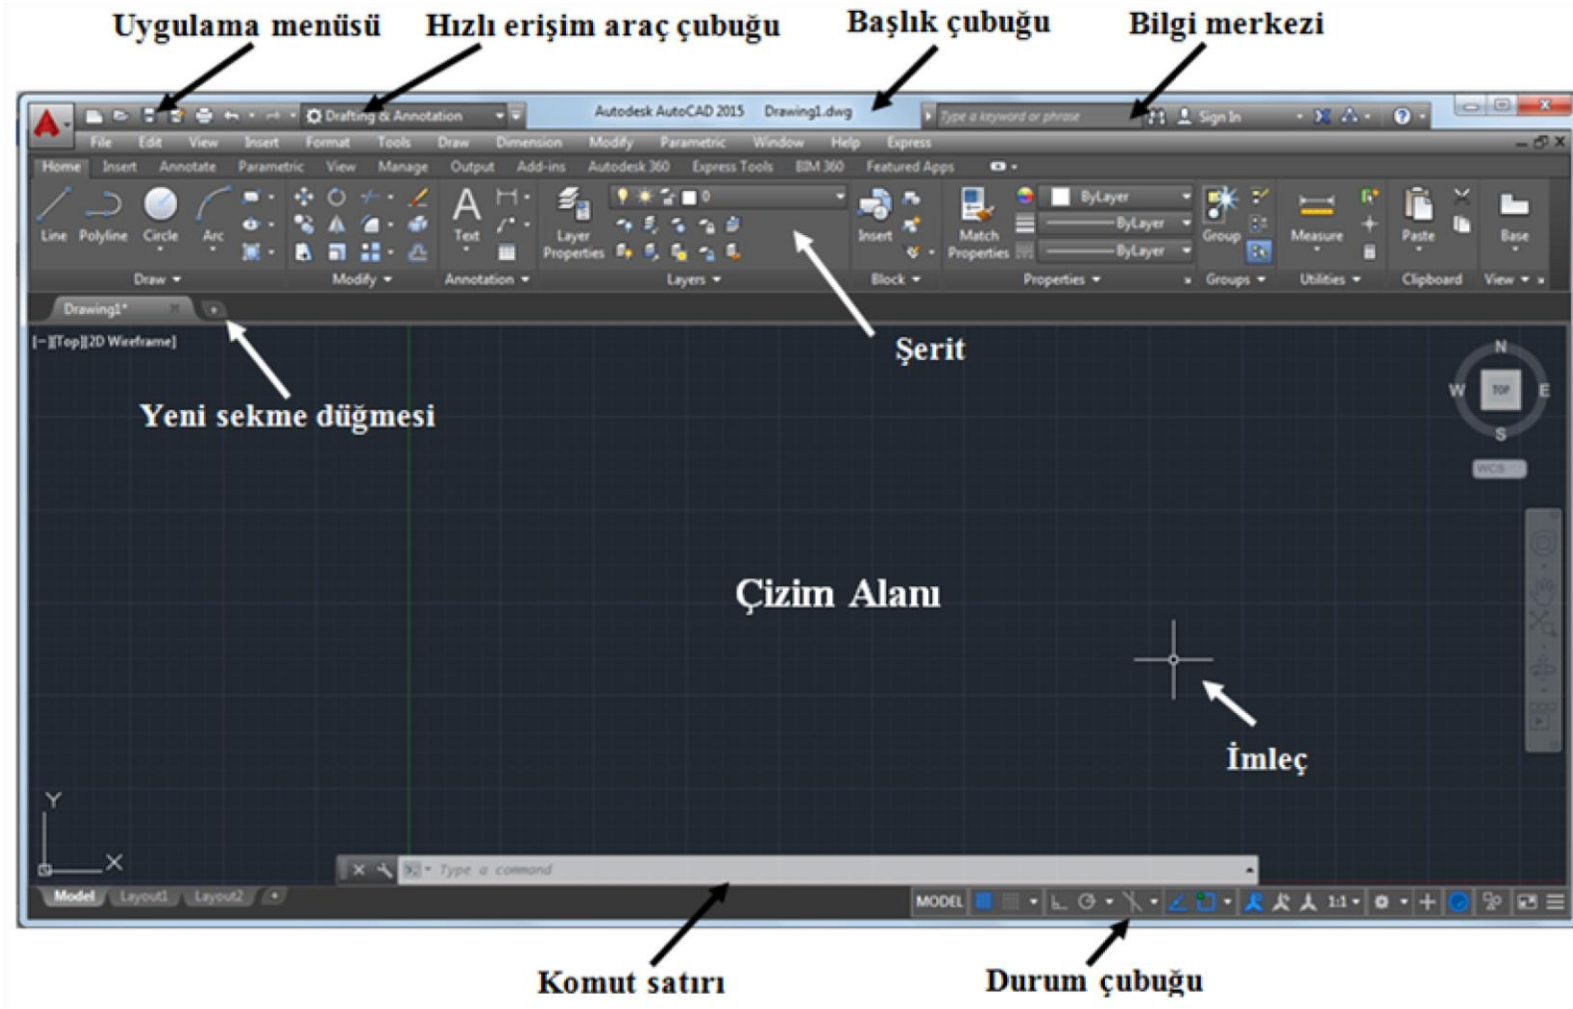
Uygulama menüsü
Hızlı erişim araç çubuğu
Başlık çubuğu
Bilgi merkezi

Drafting & Annotation
Autodesk AutoCAD 2015 Drawing1.dwg
Type a keyword or phrase
Sign In

File Edit View Insert Format Tools Draw Dimension Modify Parametric Window Help Express

Home Insert Annotate Parametric View Manage Output Add-ins Autodesk 360 Express Tools BIM 360 Featured Apps

Line Polyline Circle Arc
Draw
Modify
Text
Annotation
Layer Properties
Layers
Insert
Block
Match Properties
ByLayer
ByLayer
ByLayer
Properties
Group
Groups
Measure
Utilities
Paste
Clipboard
Base
View

Drawing1*

[−][Top][2D Wireframe]

Şerit

Yeni sekme düğmesi

N
W
TOP
E
S
WCS

Çizim Alanı

İmleç

Y
X

Type a command

Model Layout1 Layout2

MODEL
1:1

Komut satırı
Durum çubuğu